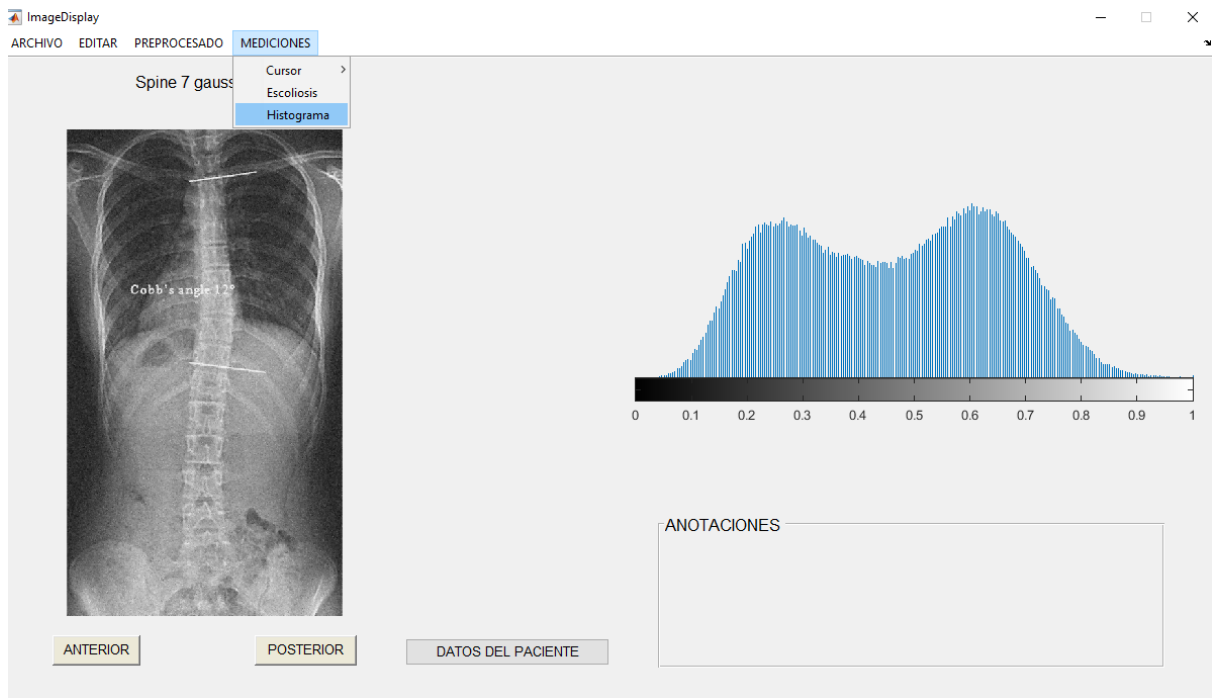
ImageDisplay

ARCHIVO EDITAR PREPROCESADO MEDICIONES

Cursor
Escoliosis
Histograma

Spine 7 gauss

Cobb's angle 17°

0 0.1 0.2 0.3 0.4 0.5 0.6 0.7 0.8 0.9 1

ANOTACIONES

ANTERIOR POSTERIOR DATOS DEL PACIENTE